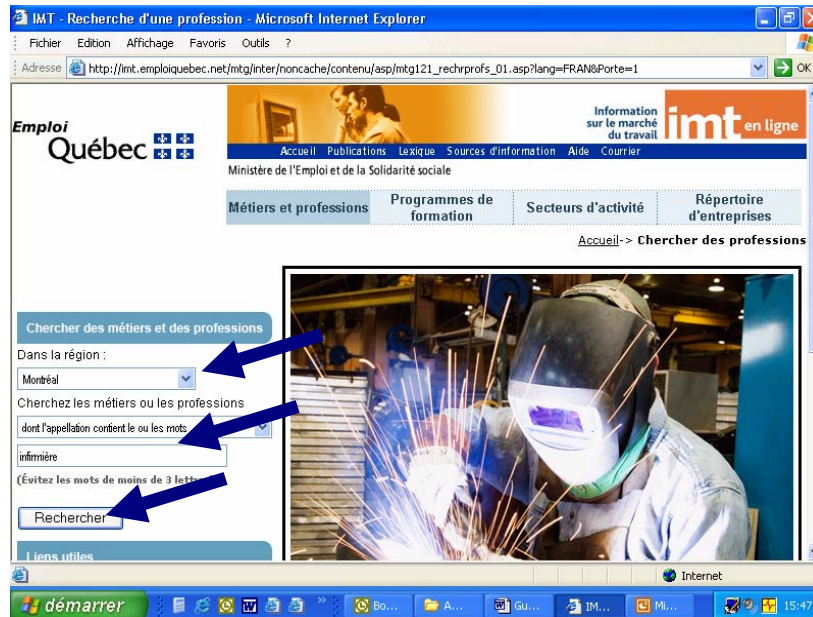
IMT - Recherche d'une profession - Microsoft Internet Explorer

Fichier Edition Affichage Favoris Outils ?

Adresse http://imt.emploiquebec.net/mtg/inter/noncache/contenu/asp/mtg121_rechrprofs_01.asp?lang=FRAN&Porte=1

OK

Emploi Québec

Information sur le marché du travail imt en ligne

Accueil Publications Lexique Sources d'information Aide Courrier

Ministère de l'Emploi et de la Solidarité sociale

Métiers et professions | Programmes de formation | Secteurs d'activité | Répertoire d'entreprises

Accueil-> Chercher des professions

Chercher des métiers et des professions

Dans la région :

Montréal

Cherchez les métiers ou les professions

dont l'appellation contient le ou les mots

infirmière

(Évitez les mots de moins de 3 lett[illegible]

Rechercher

Liens utiles

Internet

démarrer

Bo...

A...

Gu...

IM...

Mi...

15:47